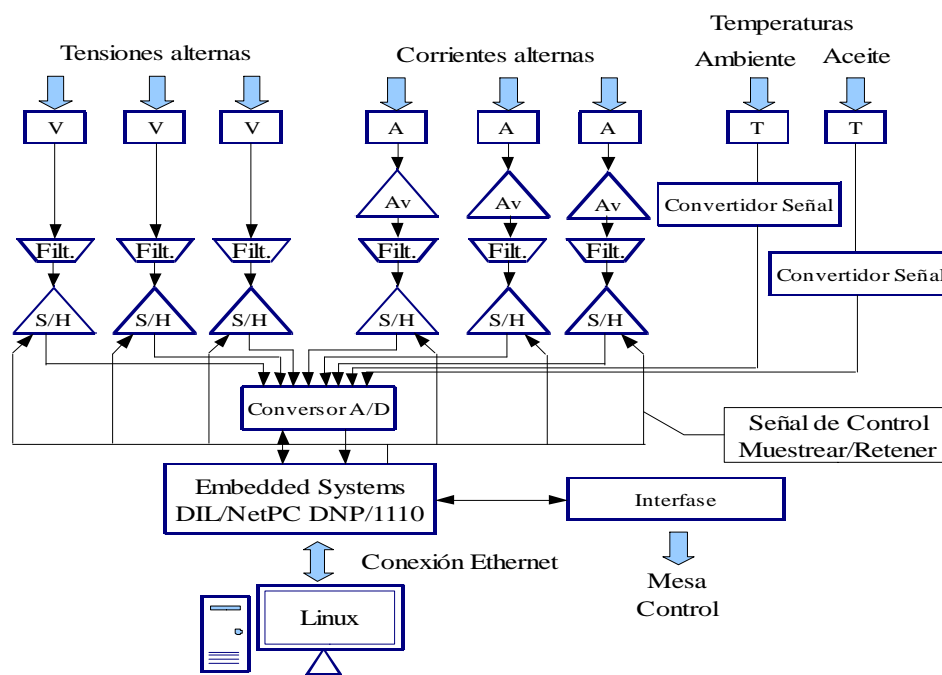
Tensiones alternas

Corrientes alternas

Temperaturas

Ambiente

Aceite

V

V

V

A

A

A

T

T

Av

Av

Av

Convertidor Señal

Filt.

Filt.

Filt.

Filt.

Filt.

Filt.

Convertidor Señal

S/H

S/H

S/H

S/H

S/H

S/H

Conversor A/D

Señal de Control Muestrear/Retener

Embedded Systems DIL/NetPC DNP/1110

Interfase

Conexión Ethernet

Mesa Control

Linux